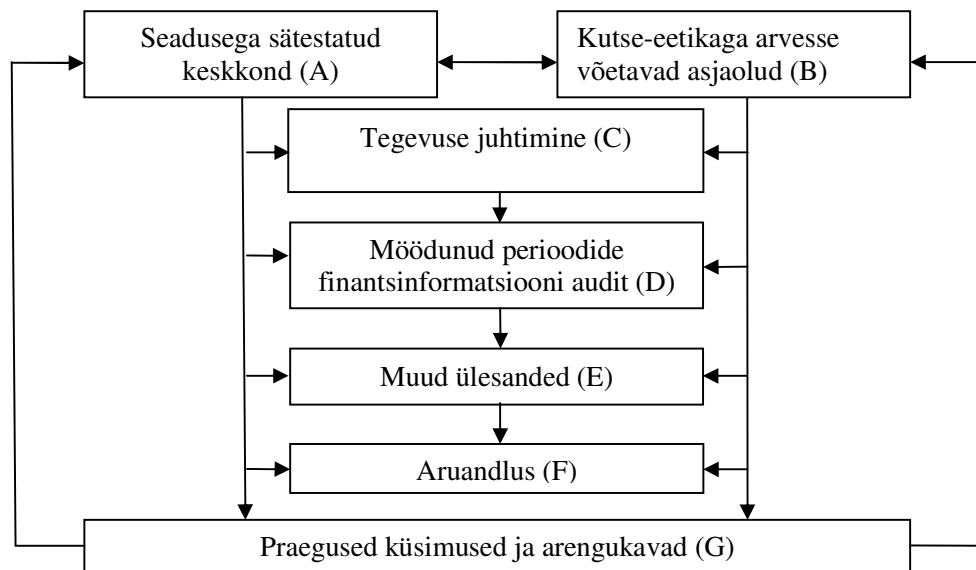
Seadusega sätestatud keskkond (A)

Kutse-eetikaga arvesse võetavad asjaolud (B)

Tegevuse juhtimine (C)

Möödunud perioodide finantsinformatsiooni audit (D)

Muud ülesanded (E)

Aruandlus (F)

Praegused küsimused ja arengukavad (G)